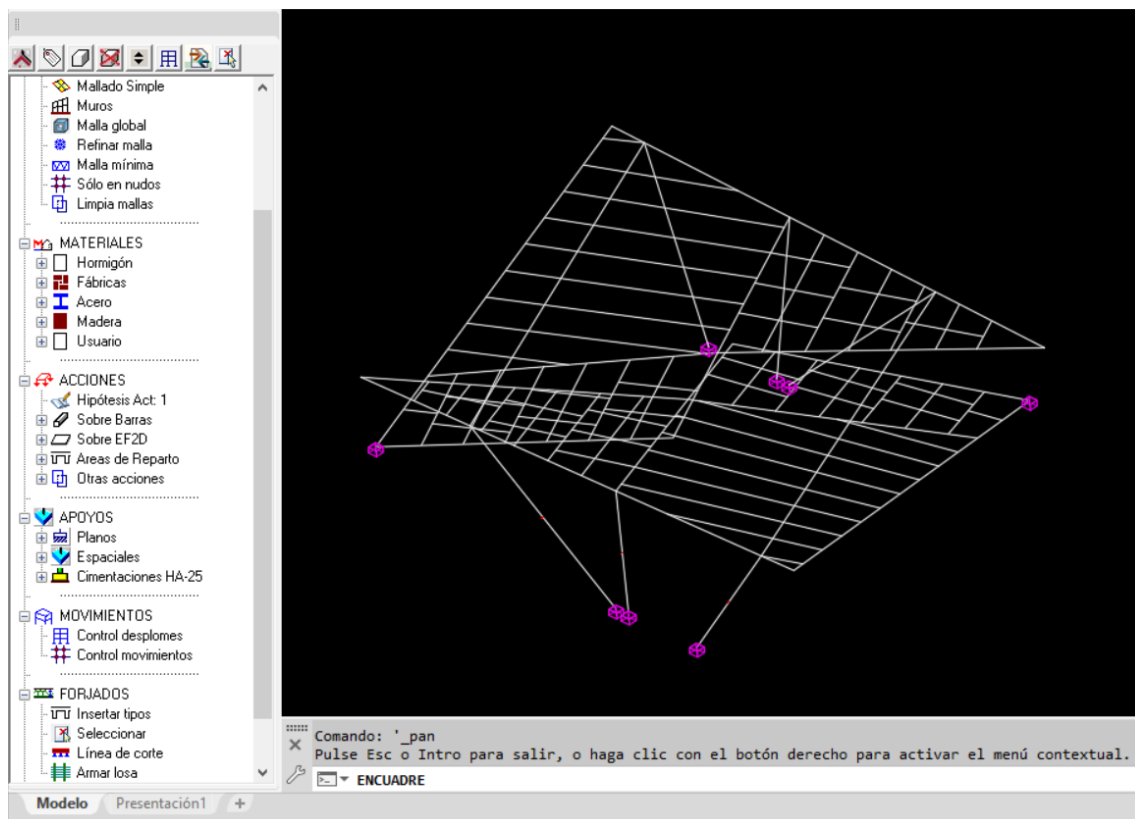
Mallado Simple
Muros
Malla global
Refinar malla
Malla mínima
Sólo en nudos
Limpia mallas

MATERIALES
Hormigón
Fábricas
Acero
Madera
Usuario

ACCIONES
Hipótesis Act: 1
Sobre Barras
Sobre EF2D
Areas de Reparto
Otras acciones

APOYOS
Planos
Espaciales
Cimentaciones HA-25

MOVIMIENTOS
Control desplomes
Control movimientos

FORJADOS
Insertar tipos
Seleccionar
Línea de corte
Armar losa

Comando: '_pan
Pulse Esc o Intro para salir, o haga clic con el botón derecho para activar el menú contextual.
ENCUADRE

Modelo
Presentación1
+